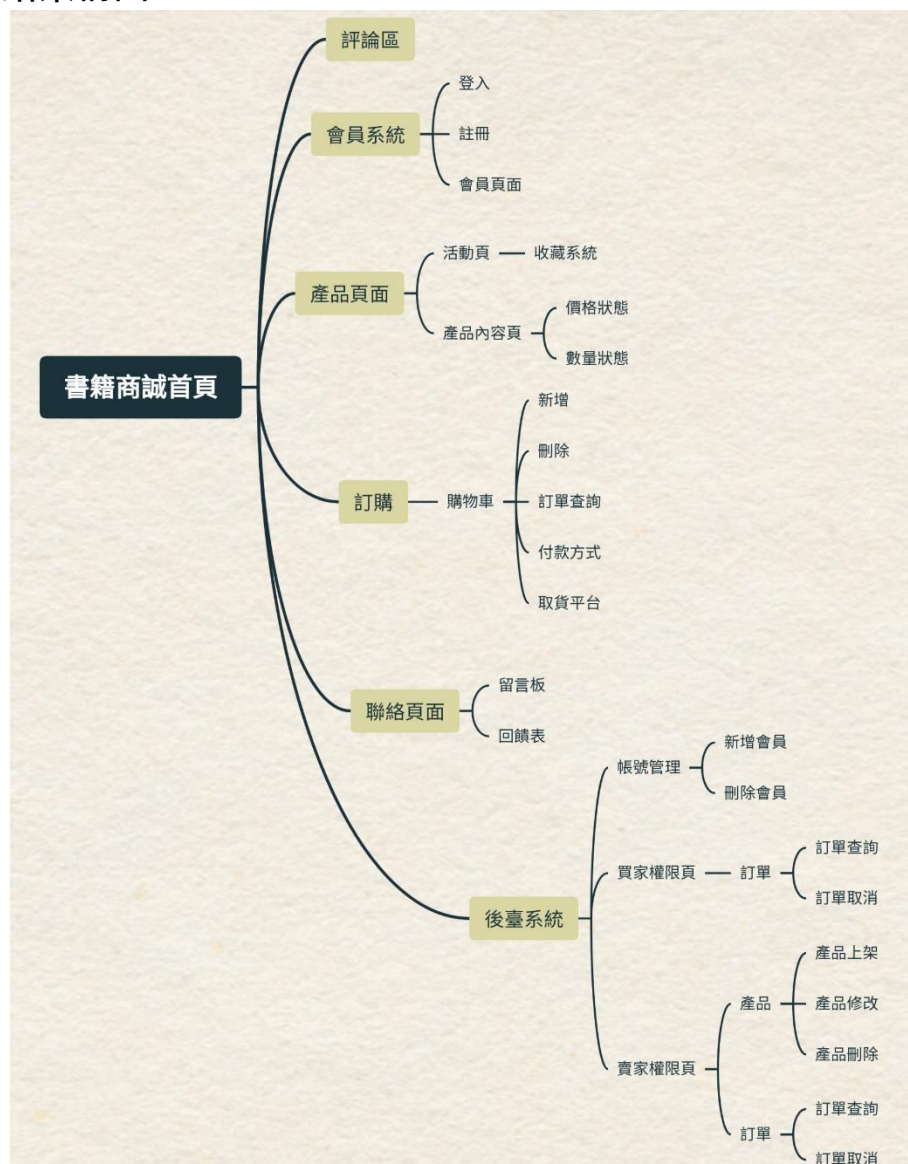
書籍商誠首頁

評論區

會員系統
登入
註冊
會員頁面

產品頁面
活動頁 — 收藏系統
產品內容頁
價格狀態
數量狀態

訂購
購物車
新增
刪除
訂單查詢
付款方式
取貨平台

聯絡頁面
留言板
回饋表

後臺系統
帳號管理
新增會員
刪除會員
買家權限頁 — 訂單
訂單查詢
訂單取消
賣家權限頁
產品
產品上架
產品修改
產品刪除
訂單
訂單查詢
訂單取消